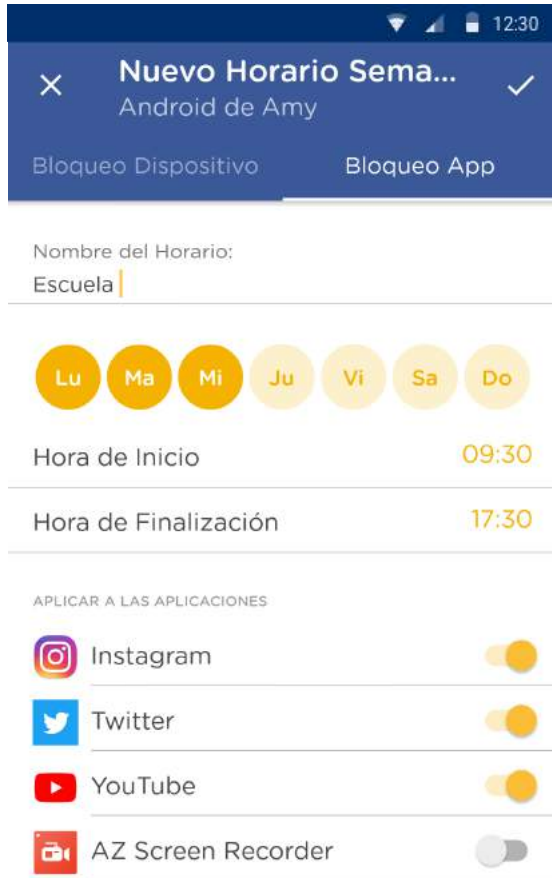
12:30

Nuevo Horario Sema...
Android de Amy

Bloqueo Dispositivo
Bloqueo App

Nombre del Horario:
Escuela

Lu Ma Mi Ju Vi Sa Do

Hora de Inicio 09:30

Hora de Finalización 17:30

APLICAR A LAS APLICACIONES

Instagram

Twitter

YouTube

AZ Screen Recorder